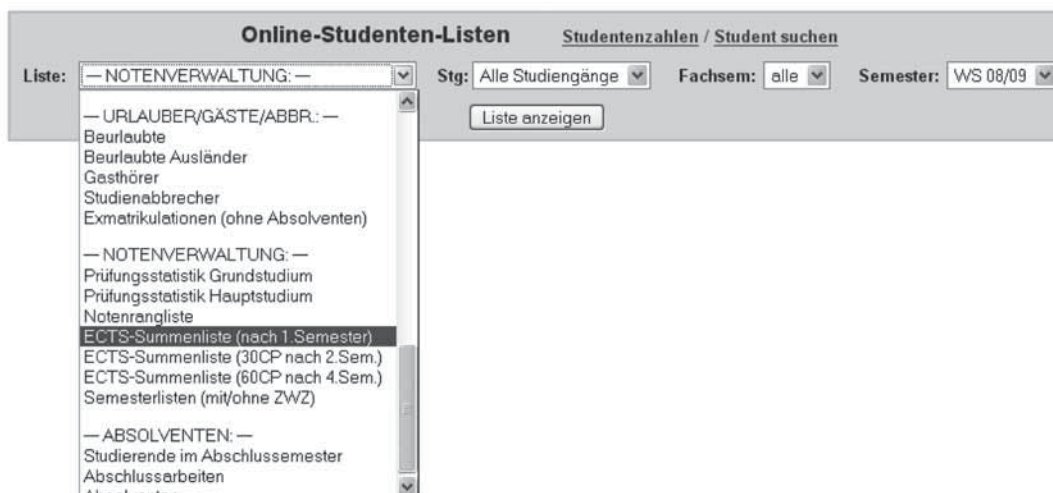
Online-Studenten-Listen Studentenzahlen / Student suchen

Liste: — NOTENVERWALTUNG: — Stg: Alle Studiengänge Fachsem: alle Semester: WS 08/09

Liste anzeigen

— URLAUBER/GÄSTE/ABBR.: —
Beurlaubte
Beurlaubte Ausländer
Gasthörer
Studienabbrecher
Exmatrikulationen (ohne Absolventen)

— NOTENVERWALTUNG: —
Prüfungsstatistik Grundstudium
Prüfungsstatistik Hauptstudium
Notenrangliste
ECTS-Summenliste (nach 1.Semester)
ECTS-Summenliste (30CP nach 2.Sem.)
ECTS-Summenliste (60CP nach 4.Sem.)
Semesterlisten (mit/ohne ZWZ)

— ABSOLVENTEN: —
Studierende im Abschlussemester
Abschlussarbeiten
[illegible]